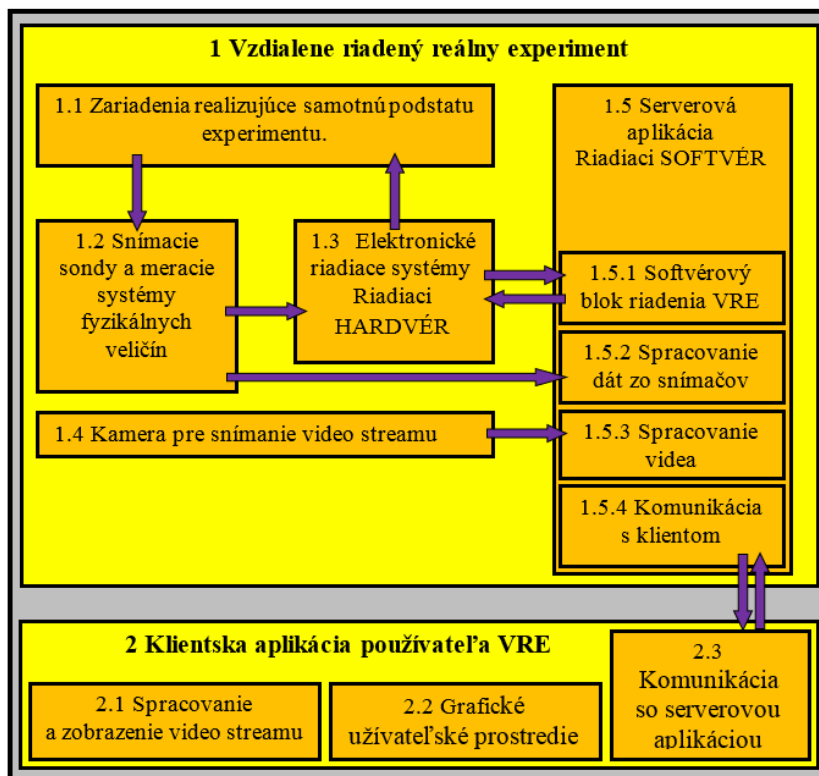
1 Vzdialene riadený reálny experiment

1.1 Zariadenia realizujúce samotnú podstatu experimentu.

1.5 Serverová aplikácia Riadiaci SOFTVÉR

1.2 Snímacie sondy a meracie systémy fyzikálnych veličín

1.3 Elektronické riadiace systémy Riadiaci HARDVÉR

1.5.1 Softvérový blok riadenia VRE

1.5.2 Spracovanie dát zo snímačov

1.4 Kamera pre snímanie video streamu

1.5.3 Spracovanie videa

1.5.4 Komunikácia s klientom

2 Klientska aplikácia používateľa VRE

2.3 Komunikácia so serverovou aplikáciou

2.1 Spracovanie a zobrazenie video streamu

2.2 Grafické užívateľské prostredie